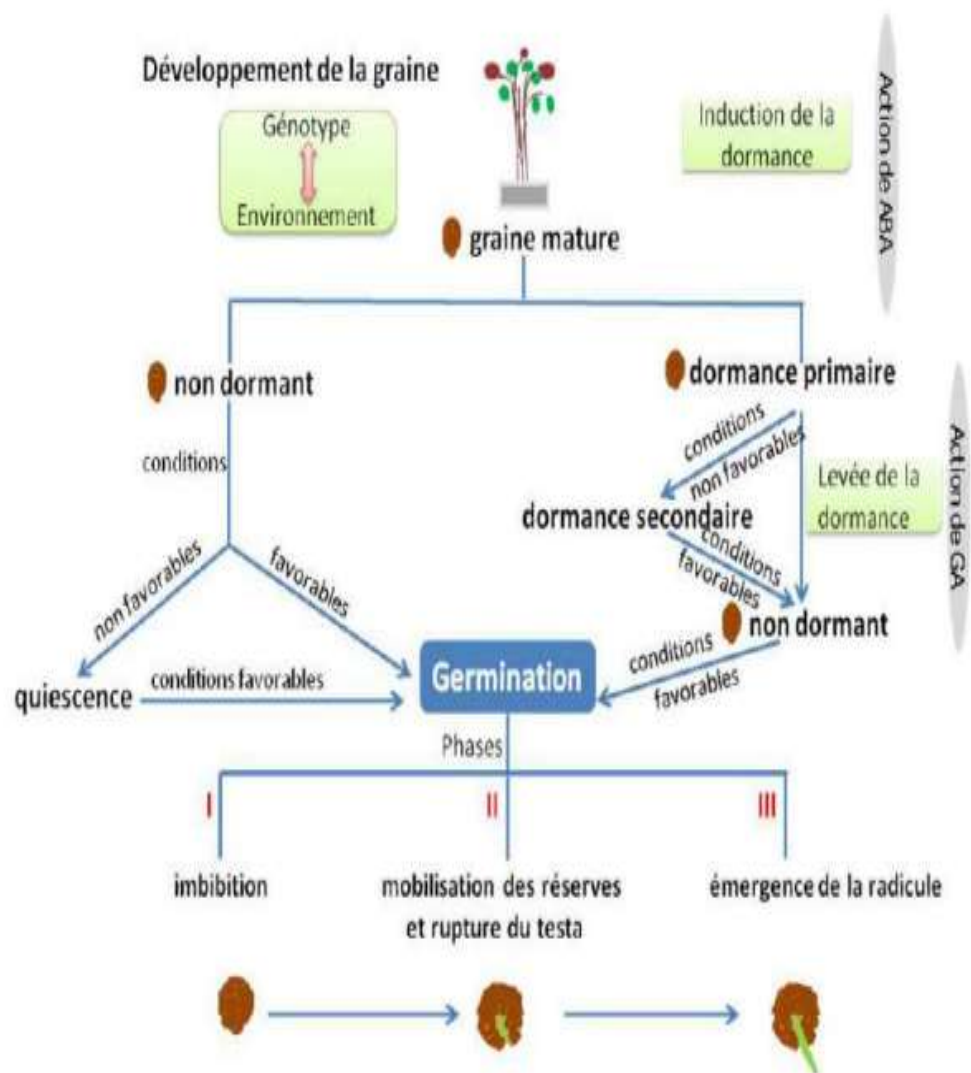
Développement de la graine

Génotype

Environnement

Induction de la dormance

Action de ABA

graine mature

non dormant

dormance primaire

Action de GA

conditions

conditions non favorables

Levée de la dormance

dormance secondaire

conditions favorables

non favorables

favorables

non dormant

conditions favorables

quiescence

conditions favorables

Germination

Phases

I

II

III

imbibition

mobilisation des réserves et rupture du testa

émergence de la radicule